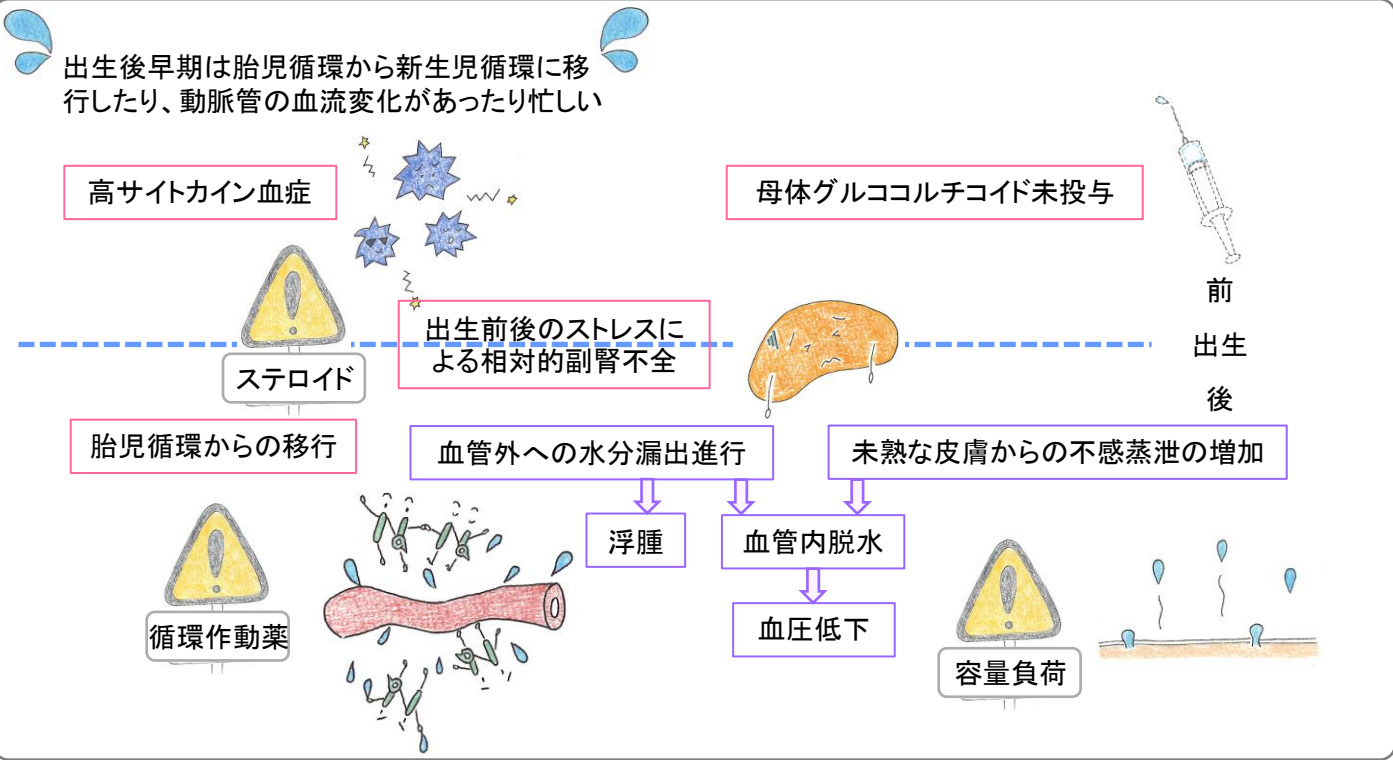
出生後早期は胎児循環から新生児循環に移行したり、動脈管の血流変化があったり忙しい

高サイトカイン血症

母体グルココルチコイド未投与

前
出生
後

ステロイド

出生前後のストレスによる相対的副腎不全

胎児循環からの移行

血管外への水分漏出進行

未熟な皮膚からの不感蒸泄の増加

浮腫

血管内脱水

血圧低下

循環作動薬

容量負荷